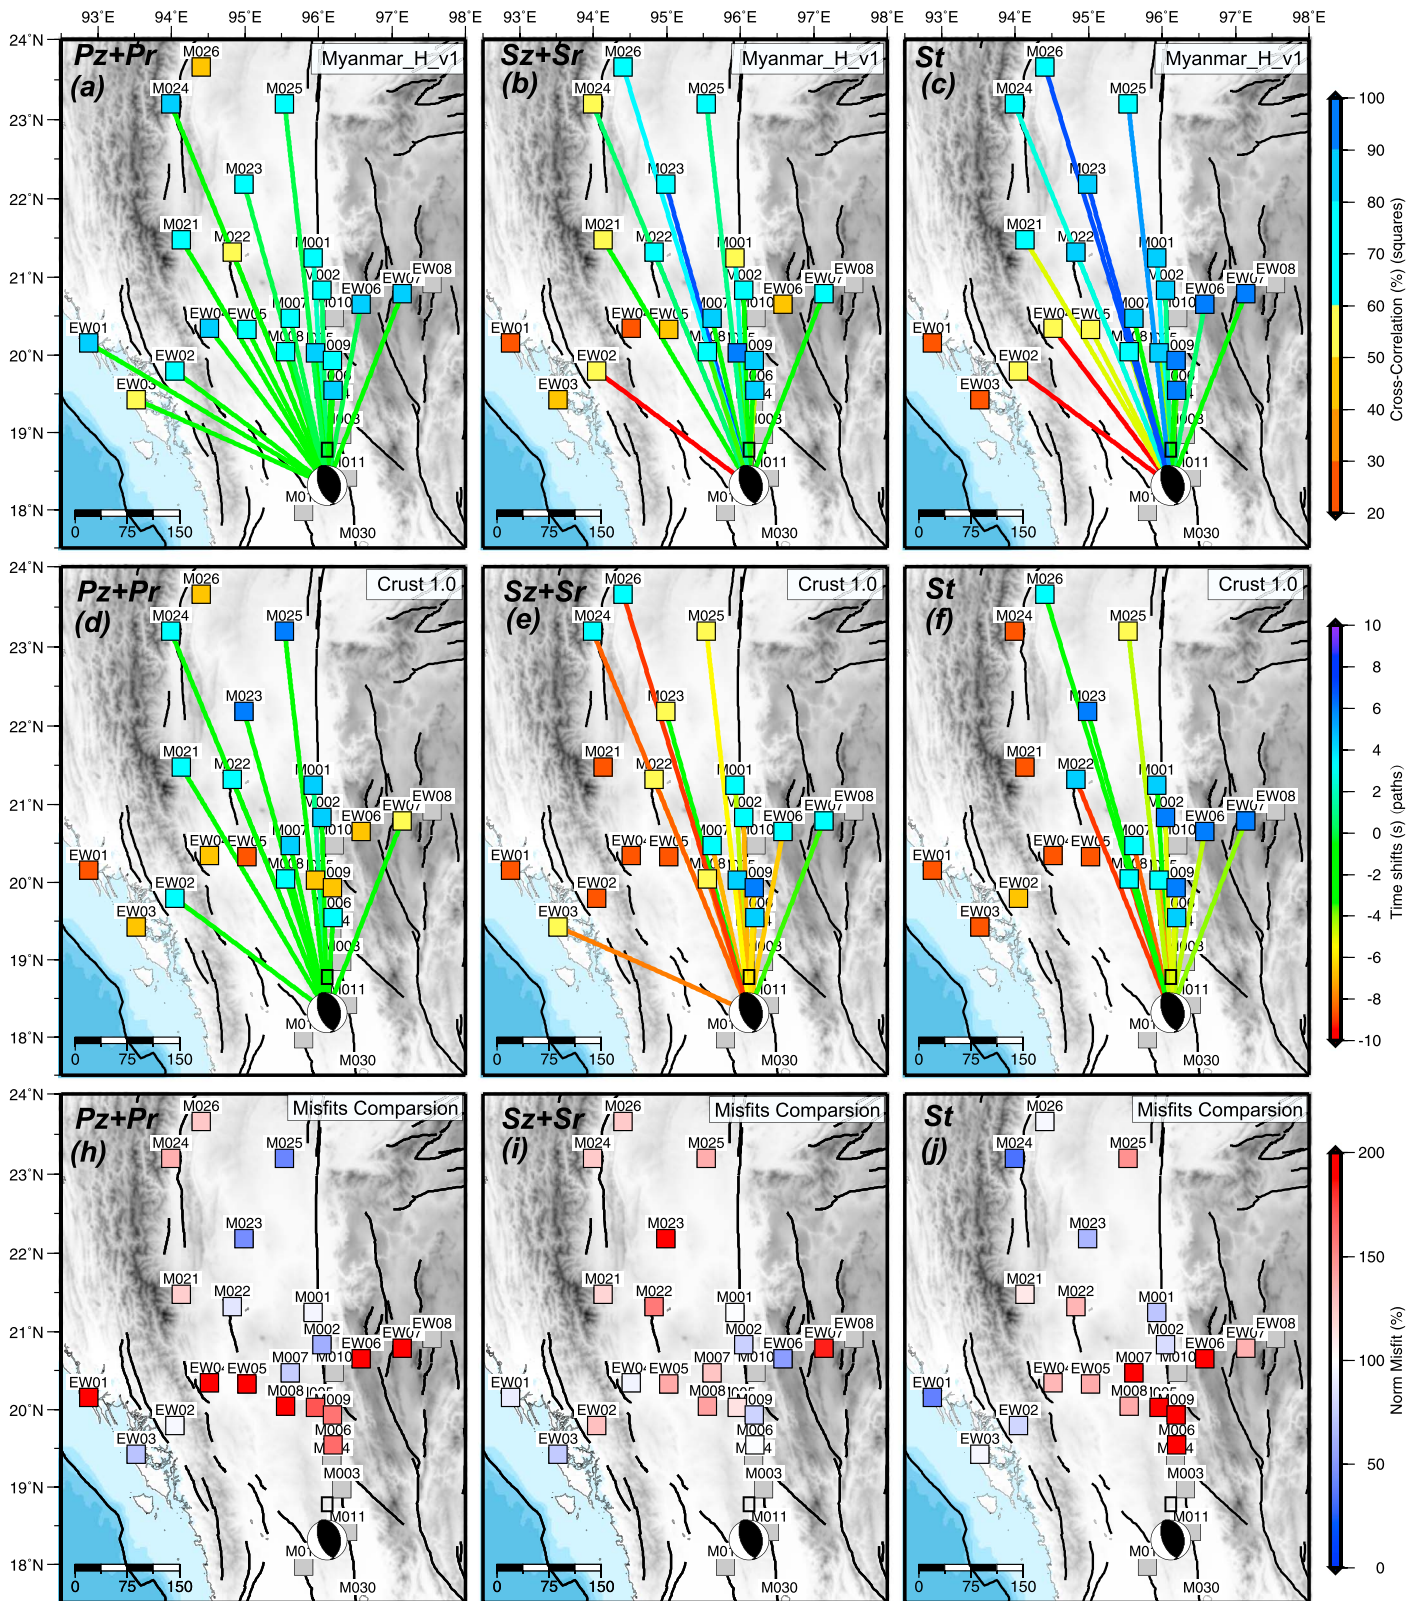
93°E 94°E 95°E 96°E 97°E 98°E 93°E 94°E 95°E 96°E 97°E 98°E 93°E 94°E 95°E 96°E 97°E 98°E

24°N 23°N 22°N 21°N 20°N 19°N 18°N

Pz+Pr (a) Myanmar_H_v1
M026 M024 M025 M023 M021 M022 M001 M002 EW06 EW07 EW08 EW01 EW04 EW05 M007 M010 M008 M009 EW02 M006 EW03 M003 M011 M01 M030
0 75 150

Sz+Sr (b) Myanmar_H_v1
M026 M024 M025 M023 M021 M022 M001 M002 EW06 EW07 EW08 EW01 EW04 EW05 M007 M010 M008 M009 EW02 M006 EW03 M003 M011 M01 M030
0 75 150

St (c) Myanmar_H_v1
M026 M024 M025 M023 M021 M022 M001 M002 EW06 EW07 EW08 EW01 EW04 EW05 M007 M010 M008 M009 EW02 M006 EW03 M003 M011 M01 M030
0 75 150

100 90 80 70 60 50 40 30 20
Cross-Correlation (%) (squares)

Pz+Pr (d) Crust 1.0
M026 M024 M025 M023 M021 M022 M001 M002 EW06 EW07 EW08 EW01 EW04 EW05 M007 M010 M008 M009 EW02 M006 EW03 M003 M011 M01 M030
0 75 150

Sz+Sr (e) Crust 1.0
M026 M024 M025 M023 M021 M022 M001 M002 EW06 EW07 EW08 EW01 EW04 EW05 M007 M010 M008 M009 EW02 M006 EW03 M003 M011 M01 M030
0 75 150

St (f) Crust 1.0
M026 M024 M025 M023 M021 M022 M001 M002 EW06 EW07 EW08 EW01 EW04 EW05 M007 M010 M008 M009 EW02 M006 EW03 M003 M011 M01 M030
0 75 150

10 8 6 4 2 0 -2 -4 -6 -8 -10
Time shifts (s) (paths)

Pz+Pr (h) Misfits Comparsion
M026 M024 M025 M023 M021 M022 M001 M002 EW06 EW07 EW08 EW01 EW04 EW05 M007 M010 M008 M009 EW02 M006 EW03 M003 M011 M01 M030
0 75 150

Sz+Sr (i) Misfits Comparsion
M026 M024 M025 M023 M021 M022 M001 M002 EW06 EW07 EW08 EW01 EW04 EW05 M007 M010 M008 M009 EW02 M006 EW03 M003 M011 M01 M030
0 75 150

St (j) Misfits Comparsion
M026 M024 M025 M023 M021 M022 M001 M002 EW06 EW07 EW08 EW01 EW04 EW05 M007 M010 M008 M009 EW02 M006 EW03 M003 M011 M01 M030
0 75 150

200 150 100 50 0
Norm Misfit (%)